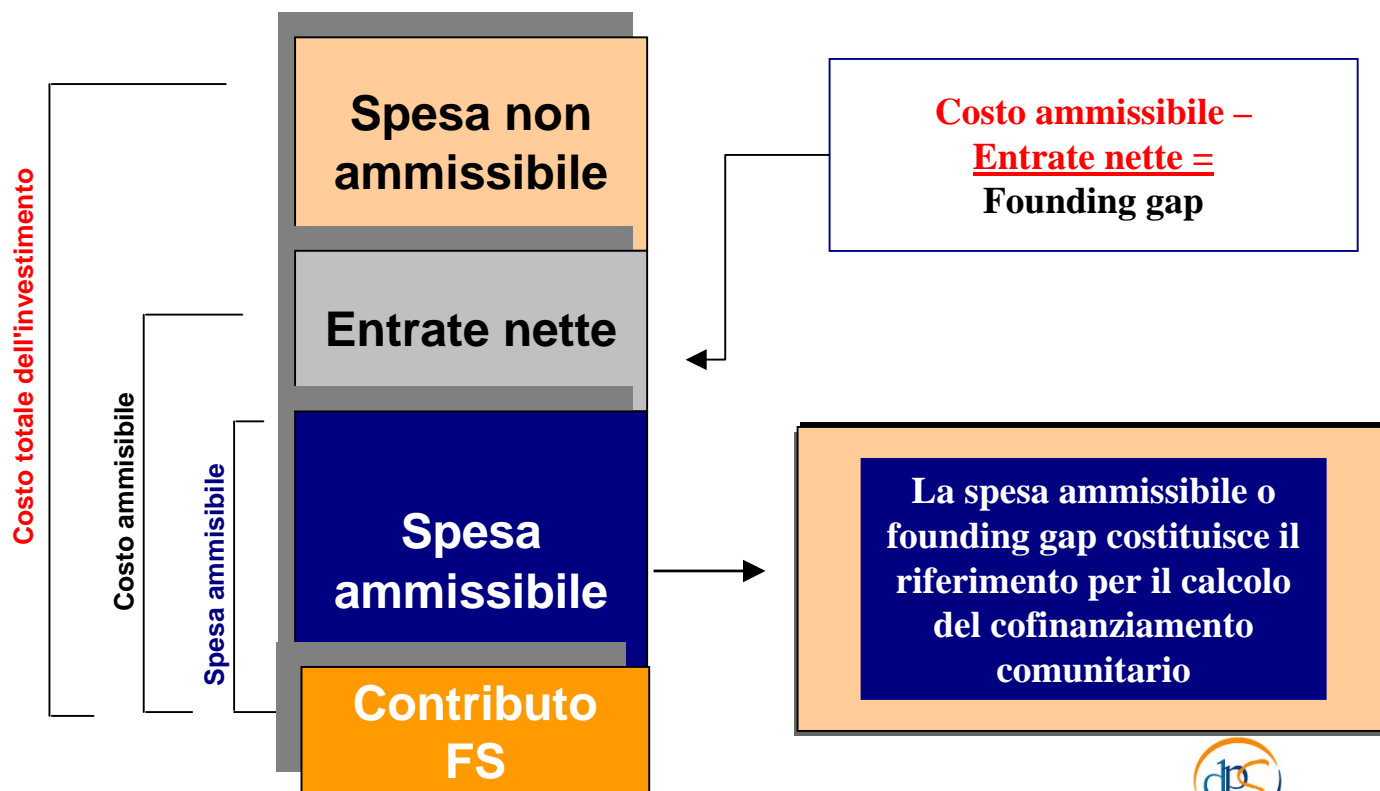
Costo totale dell'investimento

Costo ammisibile

Spesa ammisibile

Spesa non ammissibile

Entrate nette

Spesa ammissibile

Contributo FS

Costo ammissibile –
Entrate nette =
Founding gap

La spesa ammissibile o founding gap costituisce il riferimento per il calcolo del cofinanziamento comunitario

dps